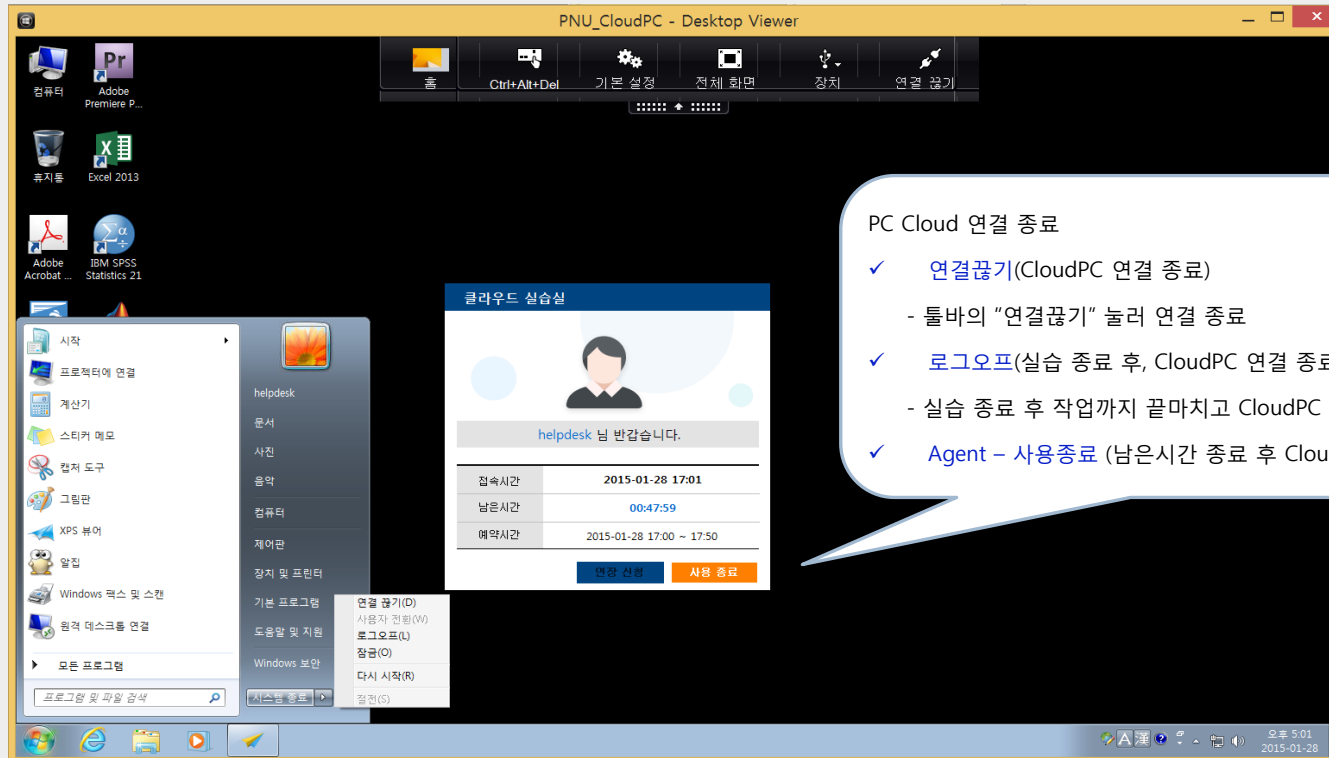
PNU_CloudPC - Desktop Viewer

홈 Ctrl+Alt+Del 기본 설정 전체 화면 장치 연결 끊기

컴퓨터
Adobe Premiere P...
휴지통
Excel 2013
Adobe Acrobat ...
IBM SPSS Statistics 21

시작
프로젝터에 연결
계산기
스티커 메모
캡처 도구
그림판
XPS 뷰어
알집
Windows 팩스 및 스캔
원격 데스크톱 연결
모든 프로그램
프로그램 및 파일 검색

helpdesk
문서
사진
음악
컴퓨터
제어판
장치 및 프린터
기본 프로그램
도움말 및 지원
Windows 보안
시스템 종료

연결 끊기(D)
사용자 전환(W)
로그오프(L)
잠금(O)
다시 시작(R)
절전(S)

클라우드 실습실
helpdesk 님 반갑습니다.

| 접속시간 | 2015-01-28 17:01 |
|---|---|
| 남은시간 | 00:47:59 |
| 예약시간 | 2015-01-28 17:00 ~ 17:50 |

연장 신청 사용 종료

PC Cloud 연결 종료

✓ 연결끊기(CloudPC 연결 종료)

- 툴바의 “연결끊기” 눌러 연결 종료

✓ 로그오프(실습 종료 후, CloudPC 연결 종료

- 실습 종료 후 작업까지 끝마치고 CloudPC

✓ Agent – 사용종료 (남은시간 종료 후 Clou

오후 5:01
2015-01-28